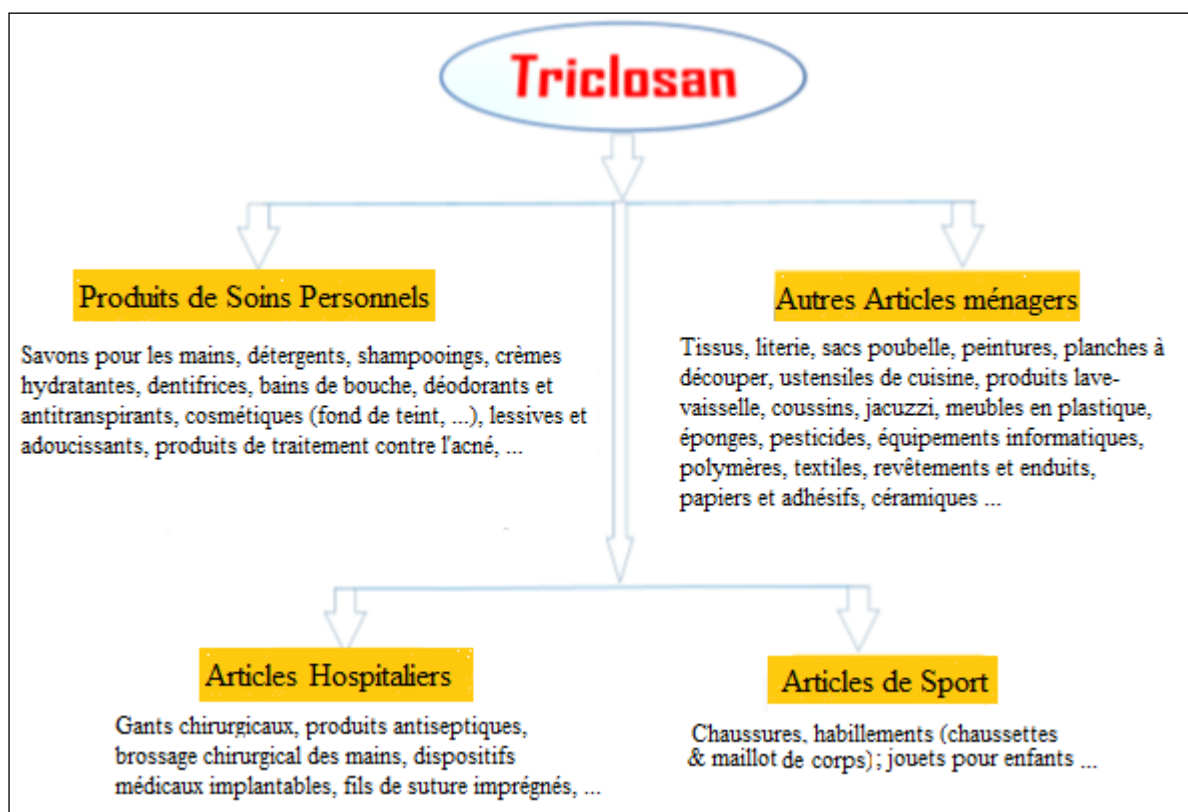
Triclosan

Produits de Soins Personnels

Savons pour les mains, détergents, shampooings, crèmes hydratantes, dentifrices, bains de bouche, déodorants et antitranspirants, cosmétiques (fond de teint, ...), lessives et adoucissants, produits de traitement contre l'acné, ...

Autres Articles ménagers

Tissus, literie, sacs poubelle, peintures, planches à découper, ustensiles de cuisine, produits lave-vaisselle, coussins, jacuzzi, meubles en plastique, éponges, pesticides, équipements informatiques, polymères, textiles, revêtements et enduits, papiers et adhésifs, céramiques ...

Articles Hospitaliers

Gants chirurgicaux, produits antiseptiques, brossage chirurgical des mains, dispositifs médicaux implantables, fils de suture imprégnés, ...

Articles de Sport

Chaussures, habillements (chaussettes & maillot de corps); jouets pour enfants ...